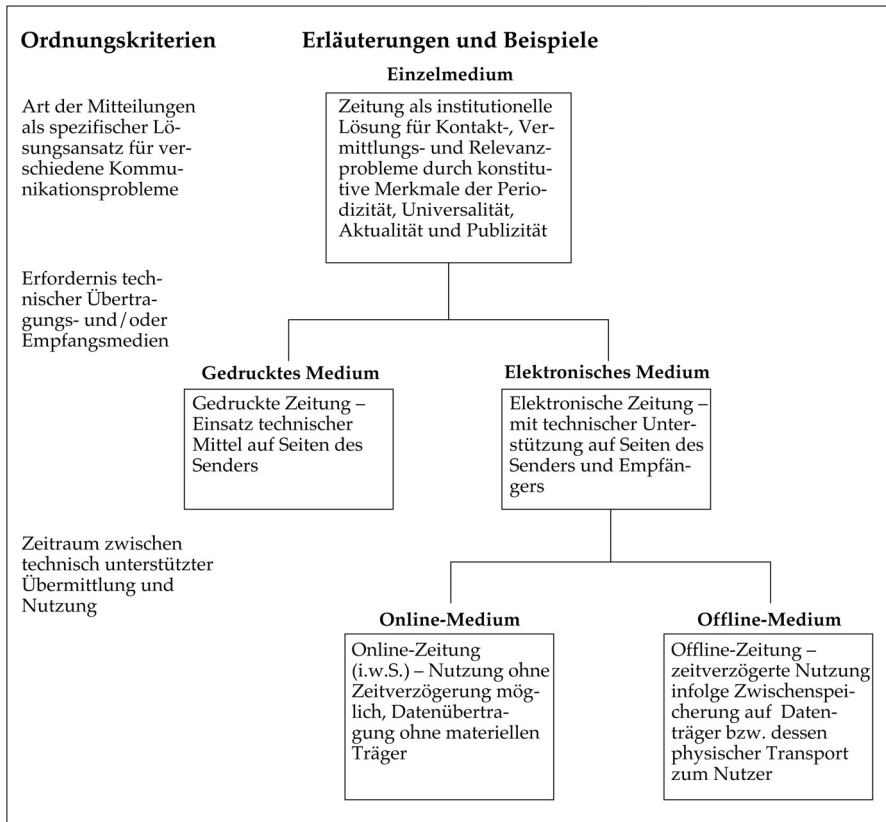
Ordnungskriterien

Erläuterungen und Beispiele

Einzelmedium

Art der Mitteilungen als spezifischer Lösungsansatz für verschiedene Kommunikationsprobleme

Zeitung als institutionelle Lösung für Kontakt-, Vermittlungs- und Relevanzprobleme durch konstitutive Merkmale der Periodizität, Universalität, Aktualität und Publizität

Erfordernis technischer Übertragungs- und/oder Empfangsmedien

Gedrucktes Medium

Gedruckte Zeitung – Einsatz technischer Mittel auf Seiten des Senders

Elektronisches Medium

Elektronische Zeitung – mit technischer Unterstützung auf Seiten des Senders und Empfängers

Zeitraum zwischen technisch unterstützter Übermittlung und Nutzung

Online-Medium

Online-Zeitung (i.w.S.) – Nutzung ohne Zeitverzögerung möglich, Datenübertragung ohne materiellen Träger

Offline-Medium

Offline-Zeitung – zeitverzögerte Nutzung infolge Zwischenspeicherung auf Datenträger bzw. dessen physischer Transport zum Nutzer